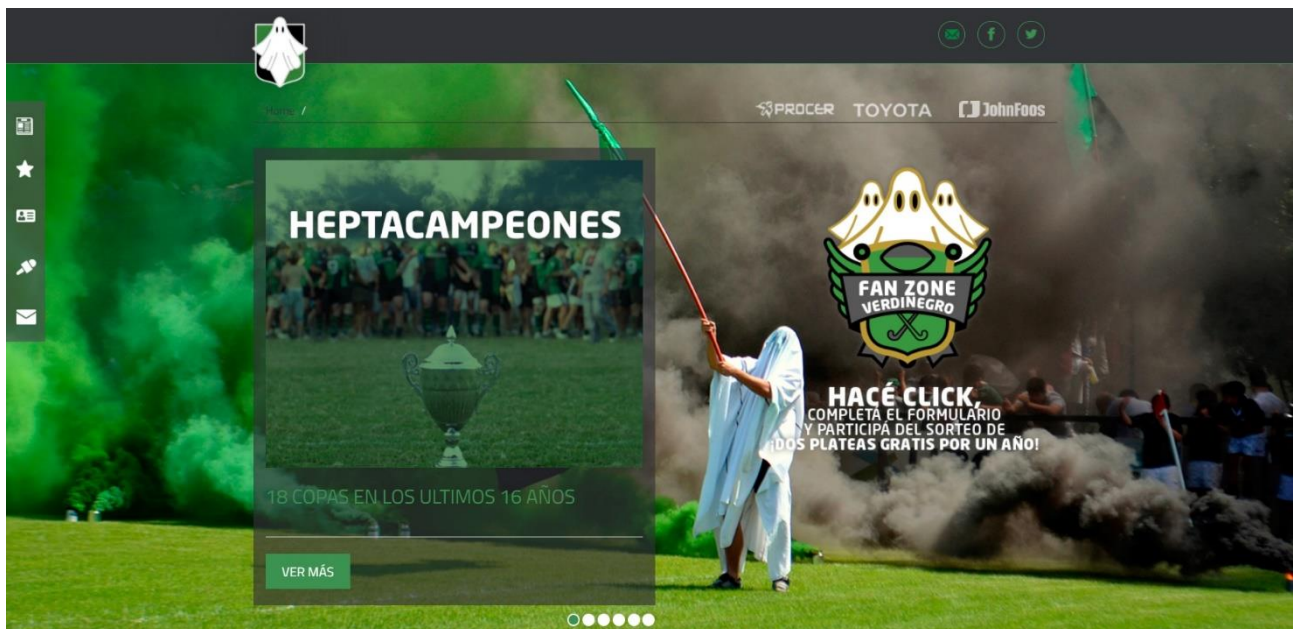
Home /

PROCER TOYOTA JohnFoos

HEPTACAMPEONES

18 COPAS EN LOS ULTIMOS 16 AÑOS

VER MÁS

FAN ZONE VERDINEGRO

HACÉ CLICK, COMPLETÁ EL FORMULARIO Y PARTICIPÁ DEL SORTEO DE ¡DOS PLATEAS GRATIS POR UN AÑO!